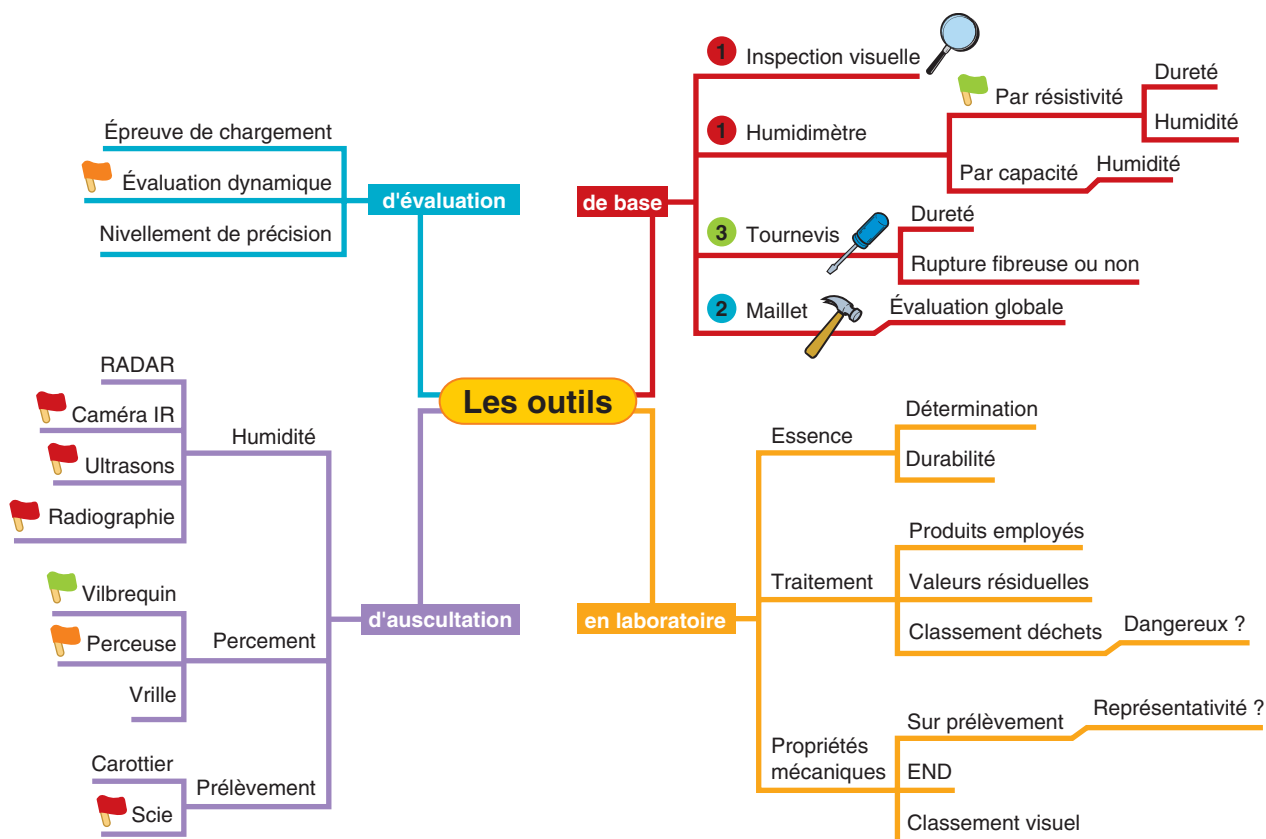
Les outils

de base

1 Inspection visuelle

1 Humidimètre

Par résistivité

Dureté

Humidité

Par capacité

Humidité

3 Tournevis

Dureté

Rupture fibreuse ou non

2 Maillet

Évaluation globale

d'évaluation

Épreuve de chargement

Évaluation dynamique

Nivellement de précision

d'auscultation

Humidité

RADAR

Caméra IR

Ultrasons

Radiographie

Percement

Vilbrequin

Perceuse

Vrille

Prélèvement

Carottier

Scie

en laboratoire

Essence

Détermination

Durabilité

Traitement

Produits employés

Valeurs résiduelles

Classement déchets

Dangereux ?

Propriétés mécaniques

Sur prélèvement

Représentativité ?

END

Classement visuel